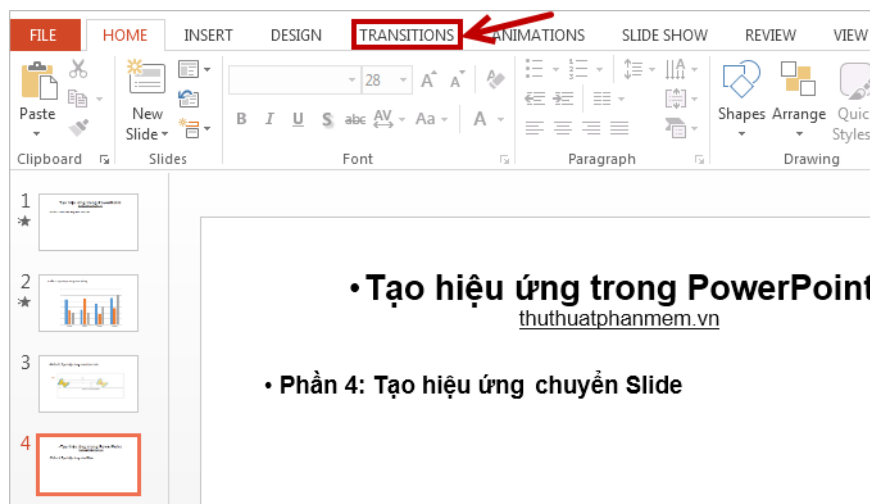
FILE HOME INSERT DESIGN TRANSITIONS ANIMATIONS SLIDE SHOW REVIEW VIEW

Paste
Clipboard

New Slide
Slides

28
B I U S abc AV Aa A
Font

Paragraph

Shapes Arrange Quic Styles
Drawing

1
2
3
4

•Tạo hiệu ứng trong PowerPoint
thuthuatphanmem.vn

• Phần 4: Tạo hiệu ứng chuyển Slide